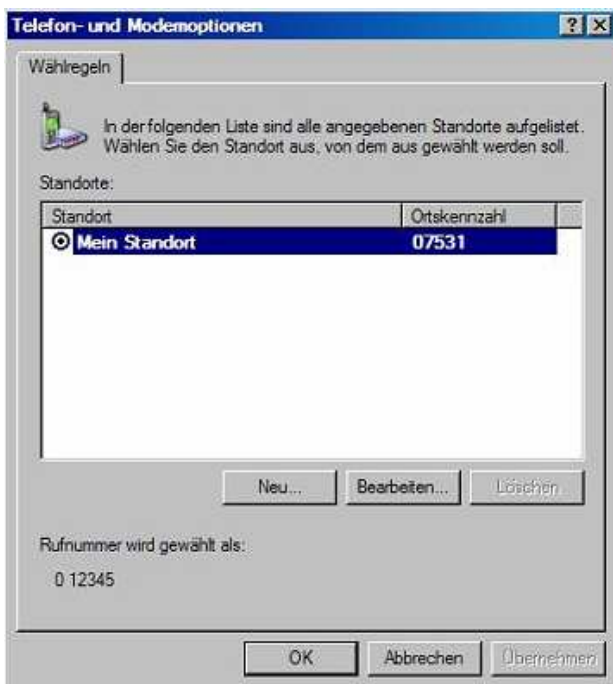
Telefon- und Modemoptionen

Wählregeln

In der folgenden Liste sind alle angegebenen Standorte aufgelistet. Wählen Sie den Standort aus, von dem aus gewählt werden soll.

Standorte:

| Standort | Ortskennzahl |
|---|---|
| Mein Standort | 07531 |

Neu... Bearbeiten... Löschen

Rufnummer wird gewählt als:

0 12345

OK Abbrechen Übernehmen